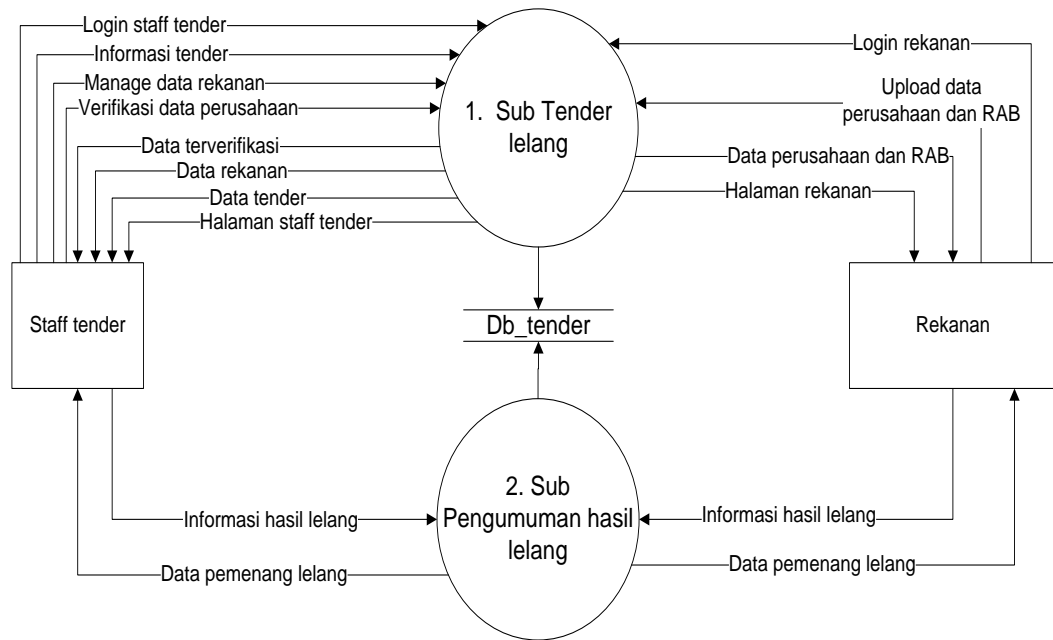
Login staff tender
Informasi tender
Manage data rekanan
Verifikasi data perusahaan
Data terverifikasi
Data rekanan
Data tender
Halaman staff tender

1. Sub Tender lelang

Login rekanan
Upload data perusahaan dan RAB
Data perusahaan dan RAB
Halaman rekanan

Staff tender

Db_tender

Rekanan

2. Sub Pengumuman hasil lelang

Informasi hasil lelang
Data pemenang lelang
Informasi hasil lelang
Data pemenang lelang